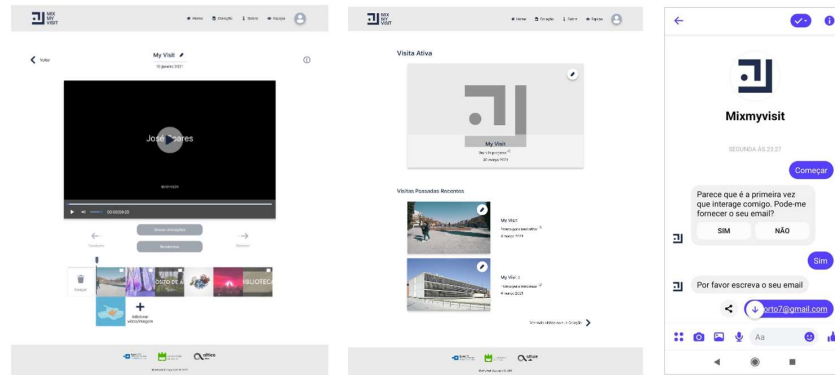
MIX MY VISIT

Home Coleção Sobre Equipa

Voltar

My Visit

10 janeiro 2021

José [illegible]ares

00:00/00:20

Anterior

Seguinte

Remover

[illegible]OSITO DE A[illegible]

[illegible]IBLIOTEC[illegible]

Adicionar vídeos/imagens

MIX MY VISIT

Home Coleção Sobre Equipa

Visita Ativa

My Visit

22 março 2021

Visitas Passadas Recentes

My Visit

8 março 2021

My Visit

6 março 2021

Ver mais visitas na Coleção

Mixmyvisit

SEGUNDA ÀS 23:27

Começar

Parece que é a primeira vez que interage comigo. Pode-me fornecer o seu email?

SIM

NÃO

Sim

Por favor escreva o seu email

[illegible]rto7@gmail.com

Aa